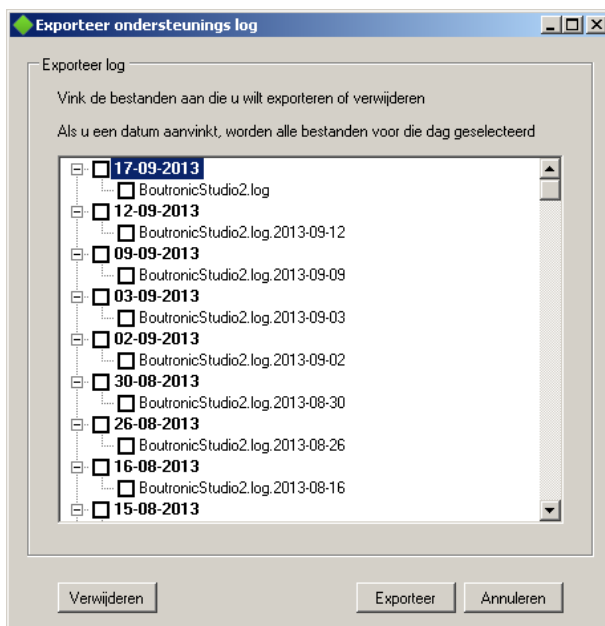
Exporteer ondersteunings log

Exporteer log

Vink de bestanden aan die u wilt exporteren of verwijderen

Als u een datum aanvinkt, worden alle bestanden voor die dag geselecteerd

17-09-2013
BoutronicStudio2.log
12-09-2013
BoutronicStudio2.log.2013-09-12
09-09-2013
BoutronicStudio2.log.2013-09-09
03-09-2013
BoutronicStudio2.log.2013-09-03
02-09-2013
BoutronicStudio2.log.2013-09-02
30-08-2013
BoutronicStudio2.log.2013-08-30
26-08-2013
BoutronicStudio2.log.2013-08-26
16-08-2013
BoutronicStudio2.log.2013-08-16
15-08-2013

Verwijderen

Exporteer

Annuleren